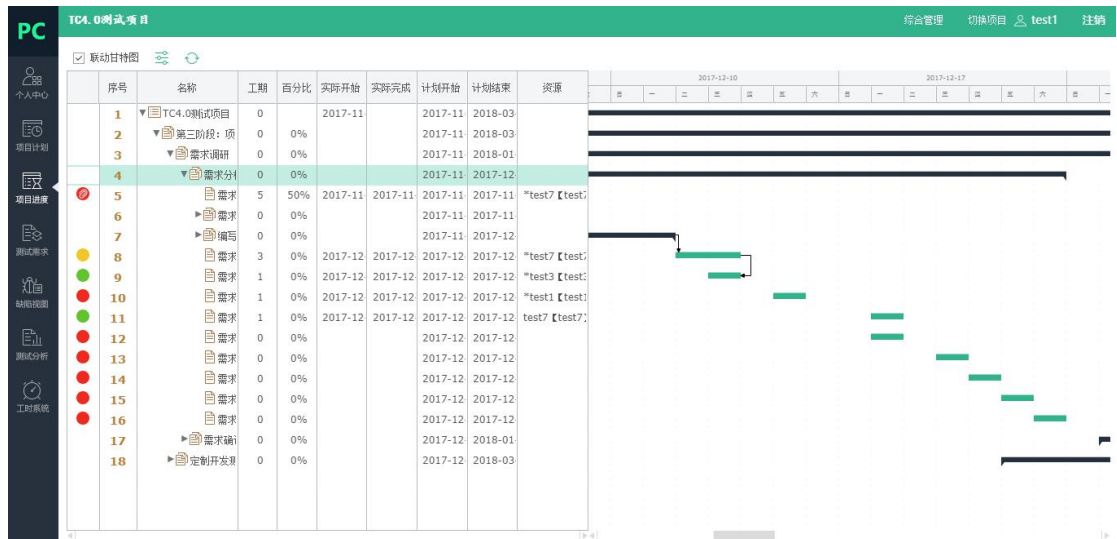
PC

TC4.0测试项目

综合管理 切换项目 test1 注销

个人中心
项目计划
项目进度
测试需求
缺陷视图
测试分析
工时系统

联动甘特图

| | 序号 | 名称 | 工期 | 百分比 | 实际开始 | 实际完成 | 计划开始 | 计划结束 | 资源 |
|---|---|---|---|---|---|---|---|---|---|
| | 1 | TC4.0测试项目 | 0 | | 2017-11 | | 2017-11 | 2018-03 | |
| | 2 | 第三阶段：项 | 0 | 0% | | | 2017-11 | 2018-03 | |
| | 3 | 需求调研 | 0 | 0% | | | 2017-11 | 2018-01 | |
| | 4 | 需求分 | 0 | 0% | | | 2017-11 | 2017-12 | |
| | 5 | 需求 | 5 | 50% | 2017-11 | 2017-11 | 2017-11 | 2017-11 | *test7【test7 |
| | 6 | 需求 | 0 | 0% | | | 2017-11 | 2017-11 | |
| | 7 | 编写 | 0 | 0% | | | 2017-11 | 2017-12 | |
| | 8 | 需求 | 3 | 0% | 2017-12 | 2017-12 | 2017-12 | 2017-12 | *test7【test7 |
| | 9 | 需求 | 1 | 0% | 2017-12 | 2017-12 | 2017-12 | 2017-12 | *test3【test3 |
| | 10 | 需求 | 1 | 0% | 2017-12 | 2017-12 | 2017-12 | 2017-12 | *test1【test1 |
| | 11 | 需求 | 1 | 0% | 2017-12 | 2017-12 | 2017-12 | 2017-12 | test7【test7】 |
| | 12 | 需求 | 0 | 0% | | | 2017-12 | 2017-12 | |
| | 13 | 需求 | 0 | 0% | | | 2017-12 | 2017-12 | |
| | 14 | 需求 | 0 | 0% | | | 2017-12 | 2017-12 | |
| | 15 | 需求 | 0 | 0% | | | 2017-12 | 2017-12 | |
| | 16 | 需求 | 0 | 0% | | | 2017-12 | 2017-12 | |
| | 17 | 需求确 | 0 | 0% | | | 2017-12 | 2018-01 | |
| | 18 | 定制开发 | 0 | 0% | | | 2017-12 | 2018-03 | |

2017-12-10
2017-12-17
日 一 二 三 四 五 六 日 一 二 三 四 五 六 日 一